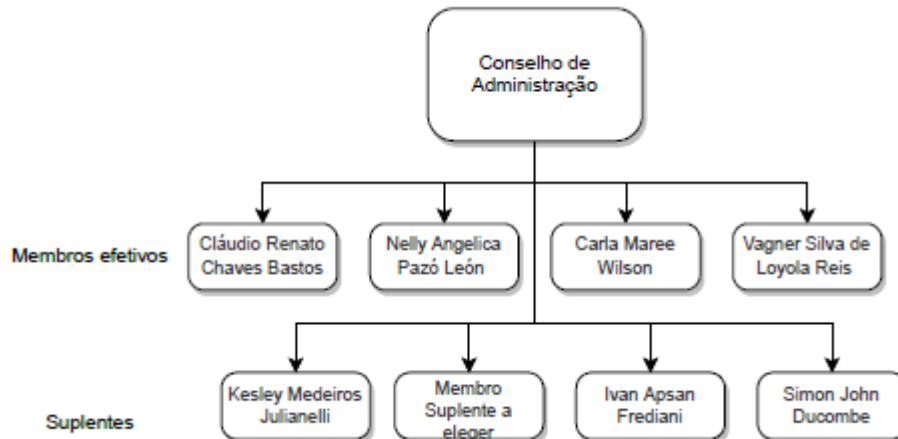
Conselho de Administração

Membros efetivos

Cláudio Renato Chaves Bastos

Nelly Angelica Pazó León

Carla Maree Wilson

Vagner Silva de Loyola Reis

Suplentes

Kesley Medeiros Julianelli

Membro Suplente a eleger

Ivan Apsan Frediani

Simon John Ducombe